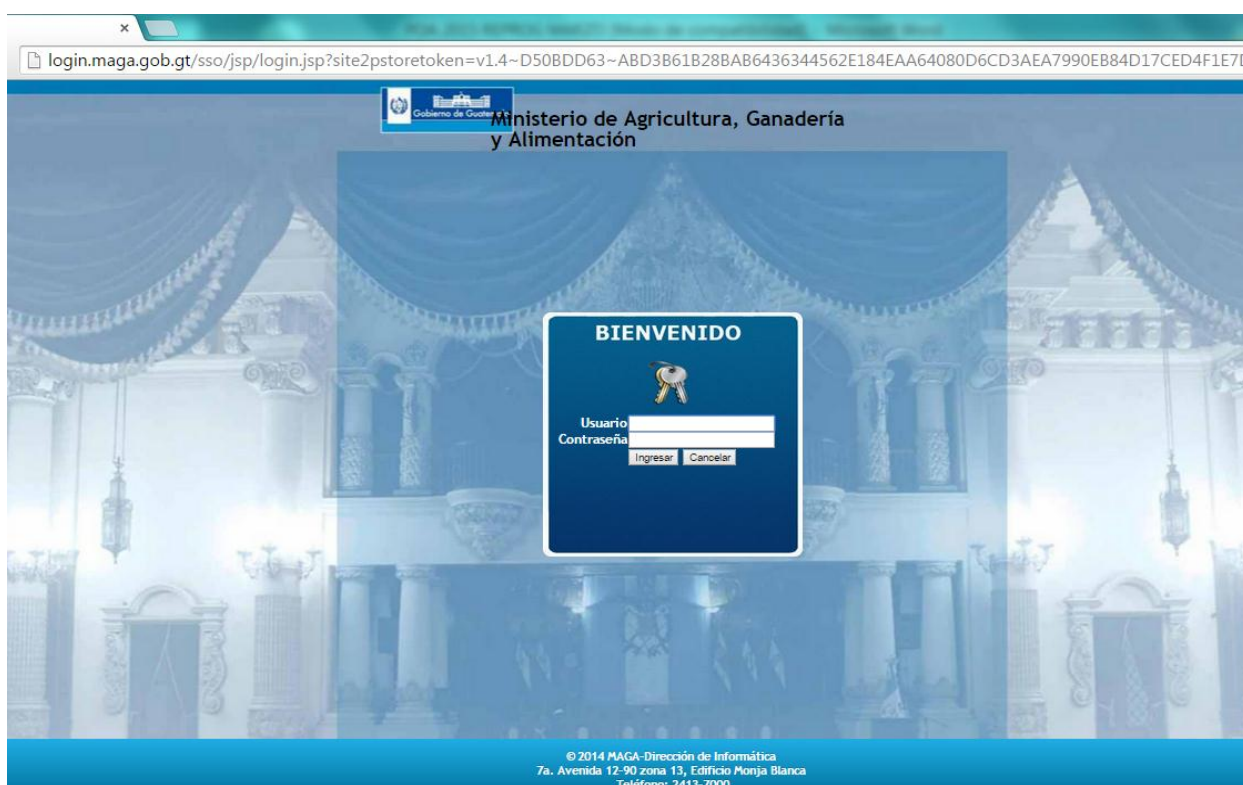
×

login.maga.gob.gt/sso/jsp/login.jsp?site2pstoretoken=v1.4~D50BDD63~ABD3B61B28BAB6436344562E184EAA64080D6CD3AEA7990EB84D17CED4F1E7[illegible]

Gobierno de Guate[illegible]

Ministerio de Agricultura, Ganadería y Alimentación

BIENVENIDO

Usuario
Contraseña
Ingresar Cancelar

© 2014 MAGA-Dirección de Informática
7a. Avenida 12-90 zona 13, Edificio Monja Blanca
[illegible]